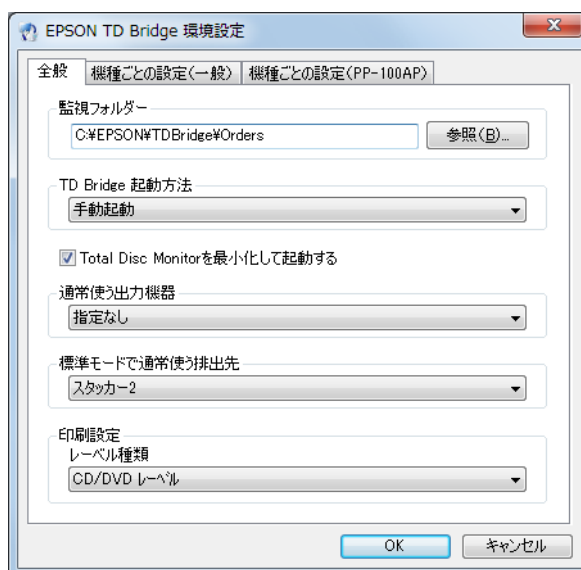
EPSON TD Bridge 環境設定

全般 | 機種ごとの設定(一般) | 機種ごとの設定(PP-100AP)

監視フォルダー
C:¥EPSON¥TDBridge¥Orders
参照(B)...

TD Bridge 起動方法
手動起動

Total Disc Monitorを最小化して起動する

通常使う出力機器
指定なし

標準モードで通常使う排出先
スタッカー2

印刷設定
レーベル種類
CD/DVD レーベル

OK
キャンセル